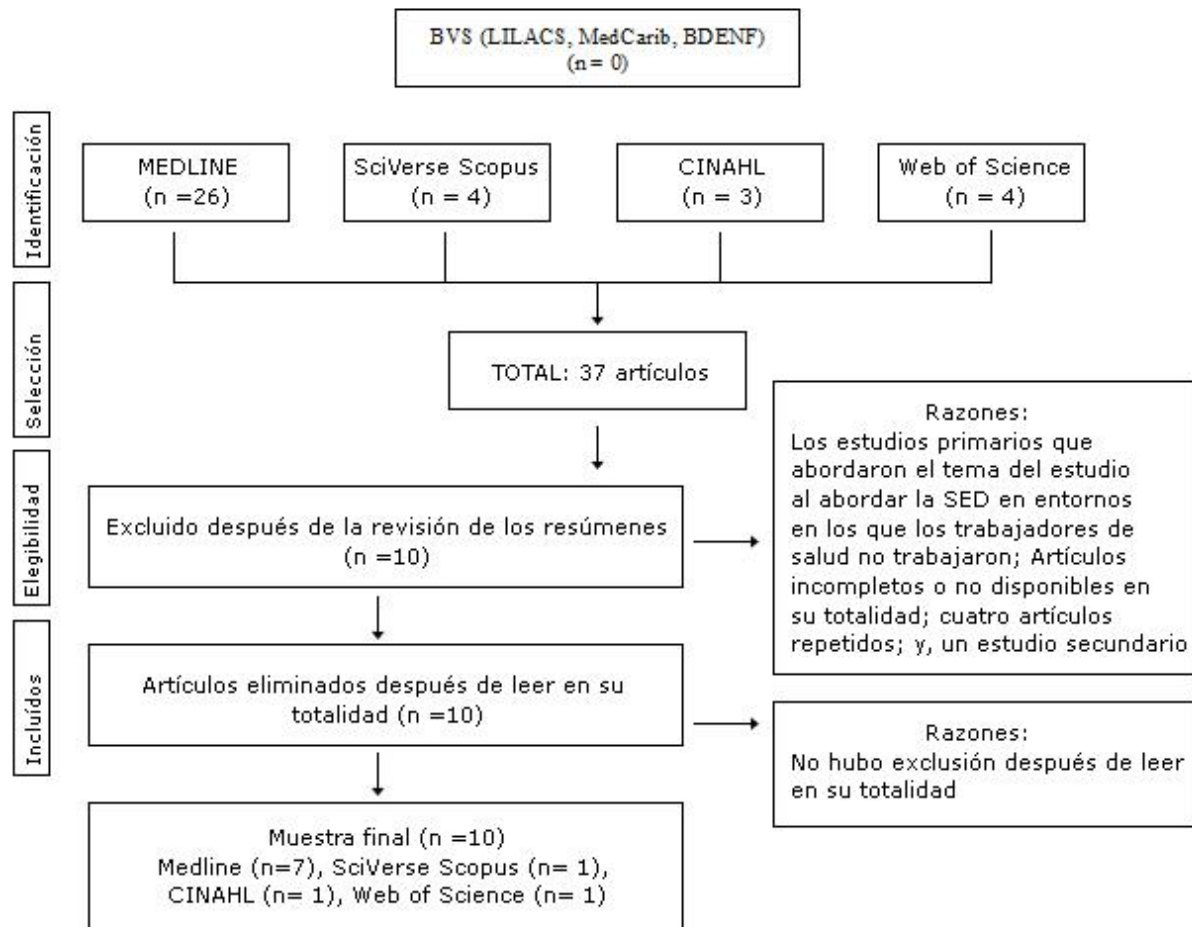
BVS (LILACS, MedCarib, BDENF)
(n= 0)

Identificación

MEDLINE
(n =26)

SciVerse Scopus
(n = 4)

CINAHL
(n = 3)

Web of Science
(n = 4)

Selección

TOTAL: 37 artículos

Elegibilidad

Excluido después de la revisión de los resúmenes
(n =10)

Razones:
Los estudios primarios que abordaron el tema del estudio al abordar la SED en entornos en los que los trabajadores de salud no trabajaron; Artículos incompletos o no disponibles en su totalidad; cuatro artículos repetidos; y, un estudio secundario

Incluidos

Artículos eliminados después de leer en su totalidad (n =10)

Razones:
No hubo exclusión después de leer en su totalidad

Muestra final (n =10)
Medline (n=7), SciVerse Scopus (n= 1), CINAHL (n= 1), Web of Science (n= 1)